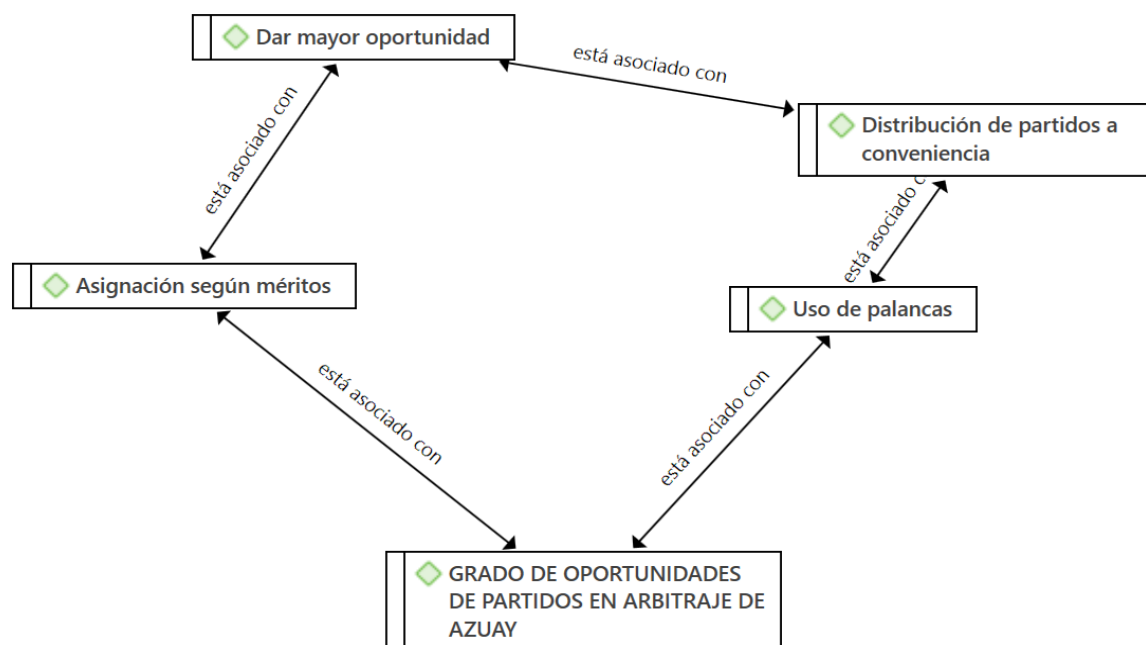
Dar mayor oportunidad

está asociado con

Distribución de partidos a conveniencia

está asociado con

Asignación según méritos

está asociado c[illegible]

Uso de palancas

está asociado con

está asociado con

GRADO DE OPORTUNIDADES DE PARTIDOS EN ARBITRAJE DE AZUAY